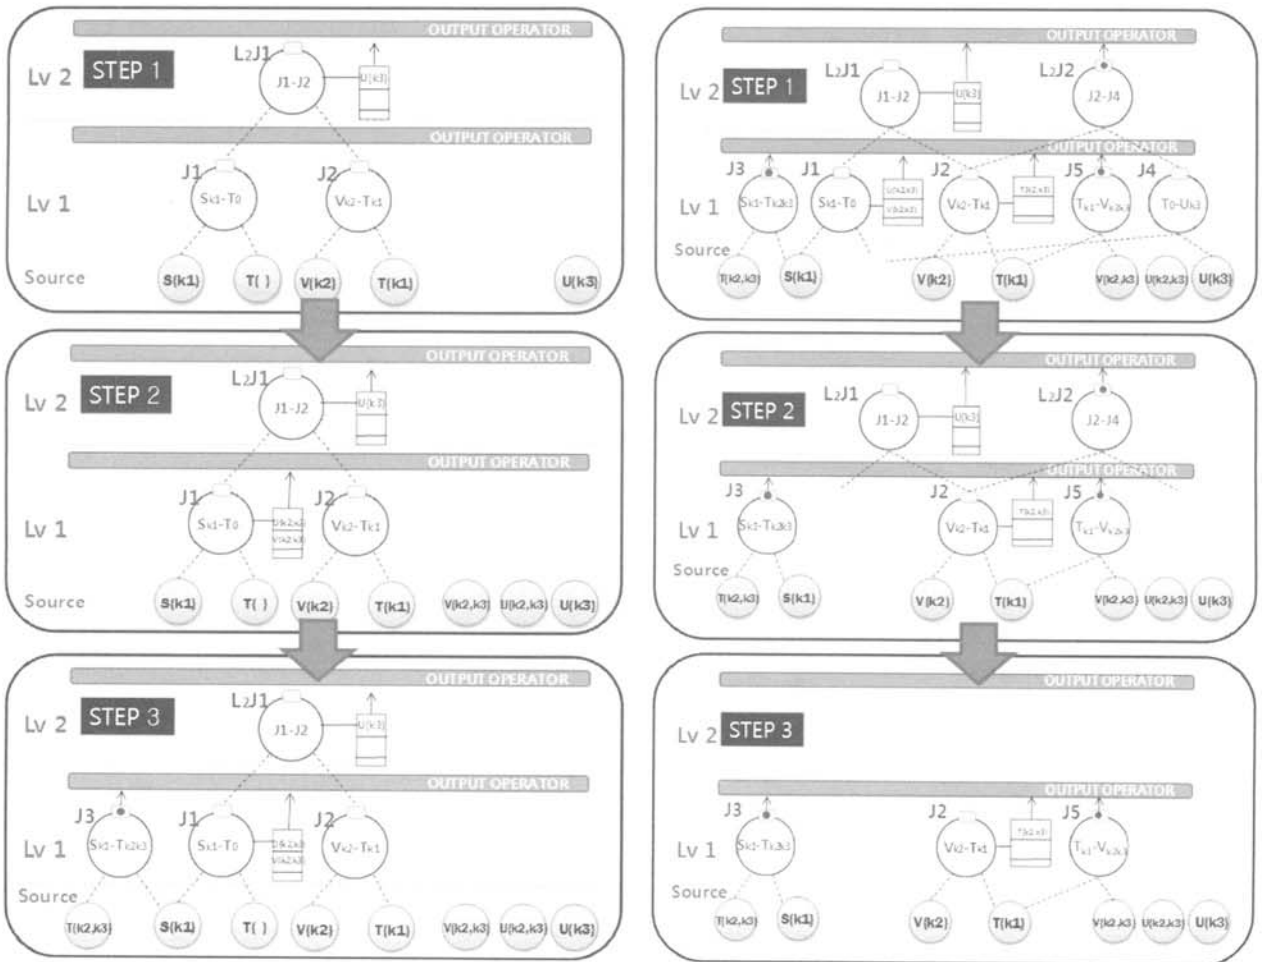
OUTPUT OPERATOR
Lv 2 STEP 1
L2J1
J1-J2
U(k3)
OUTPUT OPERATOR
J1 J2
Lv 1
Sk1-T0
Vk2-Tk1
Source
S(k1) T( ) V(k2) T(k1) U(k3)

OUTPUT OPERATOR
Lv 2 STEP 2
L2J1
J1-J2
U(k3)
OUTPUT OPERATOR
J1 J2
Lv 1
Sk1-T0
U(k2,k3)
V(k2,k3)
Vk2-Tk1
Source
S(k1) T( ) V(k2) T(k1) V(k2,k3) U(k2,k3) U(k3)

OUTPUT OPERATOR
Lv 2 STEP 3
L2J1
J1-J2
U(k3)
OUTPUT OPERATOR
J3 J1 J2
Lv 1
Sk1-Tk2k3
Sk1-T0
U(k2,k3)
V(k2,k3)
Vk2-Tk1
Source
T(k2,k3) S(k1) T( ) V(k2) T(k1) V(k2,k3) U(k2,k3) U(k3)

OUTPUT OPERATOR
Lv 2 STEP 1
L2J1 L2J2
J1-J2
U(k3)
J2-J4
OUTPUT OPERATOR
J3 J1 J2 J5 J4
Lv 1
Sk1-Tk2k3
Sk1-T0
U(k2,k3)
V(k2,k3)
Vk2-Tk1
T(k2,k3)
Tk1-Vk2k3
T0-Uk3
Source
T(k2,k3) S(k1) V(k2) T(k1) V(k2,k3) U(k2,k3) U(k3)

OUTPUT OPERATOR
Lv 2 STEP 2
L2J1 L2J2
J1-J2
U(k3)
J2-J4
OUTPUT OPERATOR
J3 J2 J5
Lv 1
Sk1-Tk2k3
Vk2-Tk1
T(k2,k3)
Tk1-Vk2k3
Source
T(k2,k3) S(k1) V(k2) T(k1) V(k2,k3) U(k2,k3) U(k3)

OUTPUT OPERATOR
Lv 2 STEP 3
OUTPUT OPERATOR
J3 J2 J5
Lv 1
Sk1-Tk2k3
Vk2-Tk1
T(k2,k3)
Tk1-Vk2k3
Source
T(k2,k3) S(k1) V(k2) T(k1) V(k2,k3) U(k2,k3) U(k3)